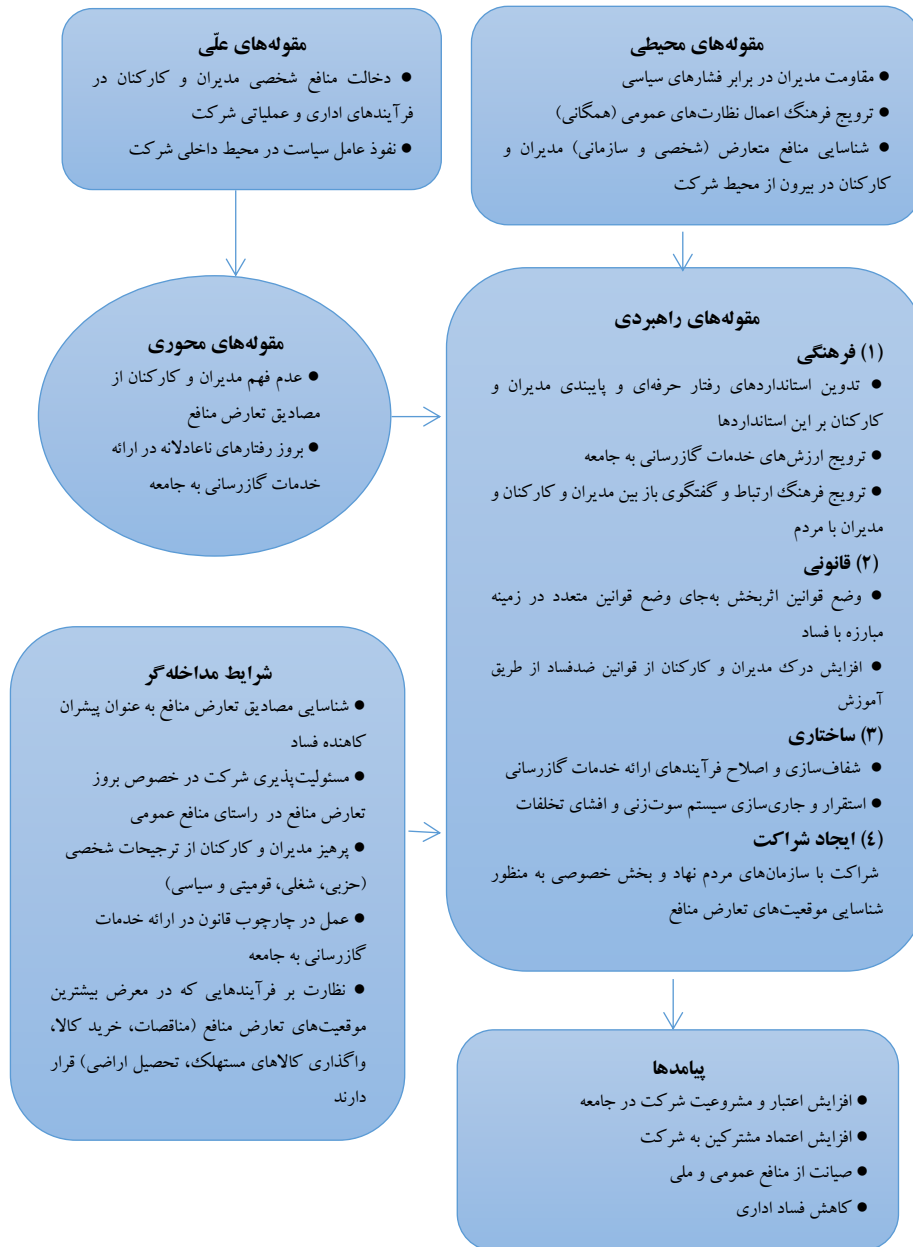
مقوله‌های محیطی
● مقاومت مدیران در برابر فشارهای سیاسی
● ترویج فرهنگ اعمال نظارت‌های عمومی (همگانی)
● شناسایی منافع متعارض (شخصی و سازمانی) مدیران و کارکنان در بیرون از محیط شرکت

مقوله‌های علّی
● دخالت منافع شخصی مدیران و کارکنان در فرآیندهای اداری و عملیاتی شرکت
● نفوذ عامل سیاست در محیط داخلی شرکت

مقوله‌های راهبردی
(۱) فرهنگی
● تدوین استانداردهای رفتار حرفه‌ای و پایبندی مدیران و کارکنان بر این استانداردها
● ترویج ارزش‌های خدمات گازرسانی به جامعه
● ترویج فرهنگ ارتباط و گفتگوی باز بین مدیران و کارکنان و مدیران با مردم
(۲) قانونی
● وضع قوانین اثربخش به‌جای وضع قوانین متعدد در زمینه مبارزه با فساد
● افزایش درک مدیران و کارکنان از قوانین ضدفساد از طریق آموزش
(۳) ساختاری
● شفاف‌سازی و اصلاح فرآیندهای ارائه خدمات گازرسانی
● استقرار و جاری‌سازی سیستم سوت‌زنی و افشای تخلفات
(٤) ایجاد شراکت
شراکت با سازمان‌های مردم نهاد و بخش خصوصی به منظور شناسایی موقعیت‌های تعارض منافع

مقوله‌های محوری
● عدم فهم مدیران و کارکنان از مصادیق تعارض منافع
● بروز رفتارهای ناعادلانه در ارائه خدمات گازرسانی به جامعه

شرایط مداخله‌گر
● شناسایی مصادیق تعارض منافع به عنوان پیشران کاهنده فساد
● مسئولیت‌پذیری شرکت در خصوص بروز تعارض منافع در راستای منافع عمومی
● پرهیز مدیران و کارکنان از ترجیحات شخصی (حزبی، شغلی، قومیتی و سیاسی)
● عمل در چارچوب قانون در ارائه خدمات گازرسانی به جامعه
● نظارت بر فرآیندهایی که در معرض بیشترین موقعیت‌های تعارض منافع (مناقصات، خرید کالا، واگذاری کالاهای مستهلک، تحصیل اراضی) قرار دارند

پیامدها
● افزایش اعتبار و مشروعیت شرکت در جامعه
● افزایش اعتماد مشترکین به شرکت
● صیانت از منافع عمومی و ملی
● کاهش فساد اداری